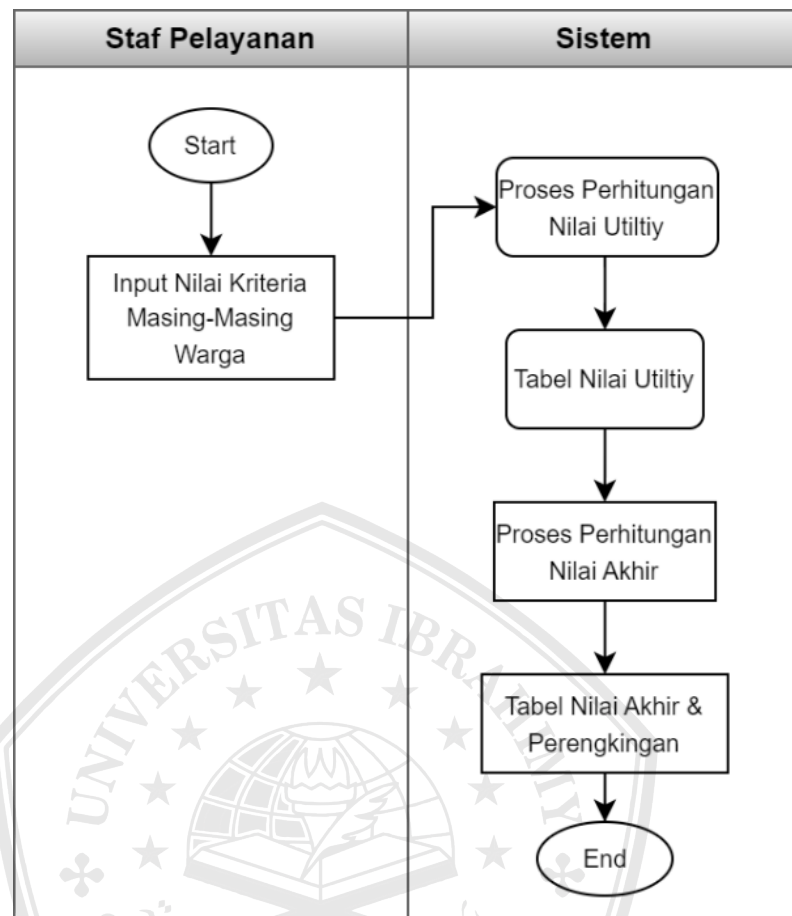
Staf Pelayanan

Sistem

Start

Input Nilai Kriteria Masing-Masing Warga

Proses Perhitungan Nilai Utiltiy

Tabel Nilai Utiltiy

Proses Perhitungan Nilai Akhir

Tabel Nilai Akhir & Perengkingan

End

UNIVERSITAS IBRAHIMY